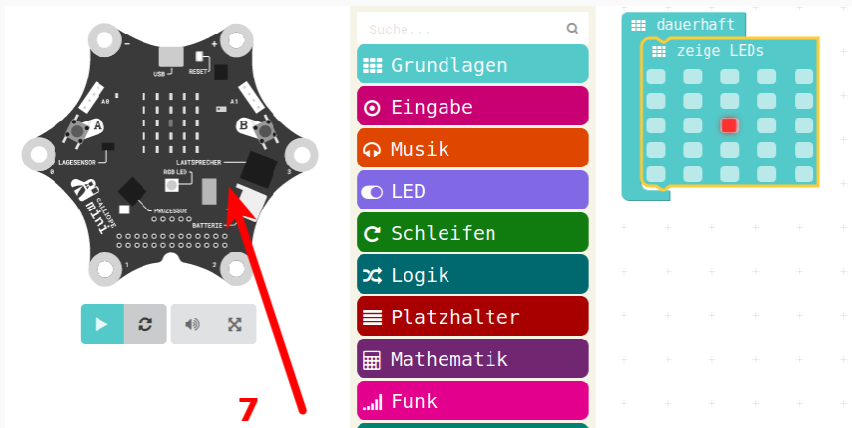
-
+
USB
RESET
A0
A1
A
B
LAGESENSOR
LAUTSPRECHER
RGB LED
PROZESSOR
BATTERIE
CALLIOPE mini
0
1
2
3

Suche...
Grundlagen
Eingabe
Musik
LED
Schleifen
Logik
Platzhalter
Mathematik
Funk

dauerhaft
zeige LEDs

7